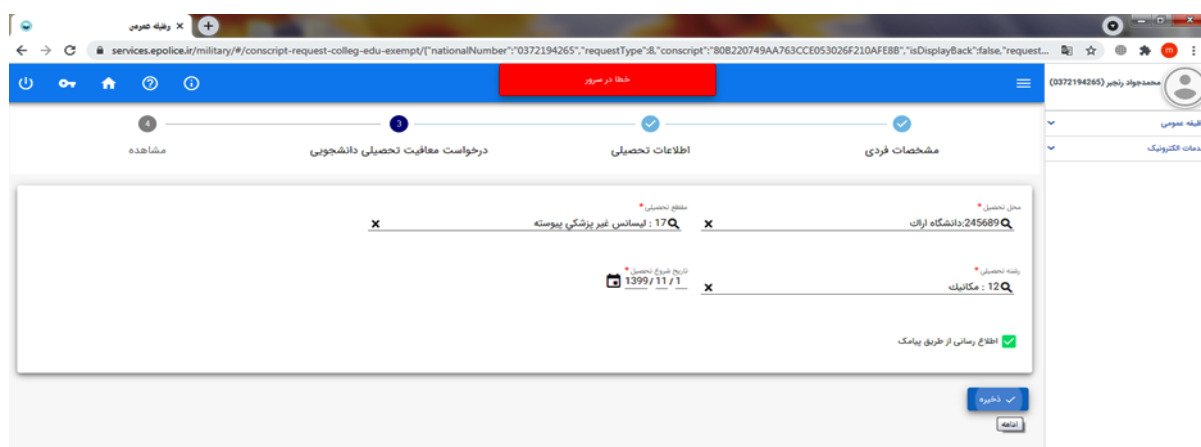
وظیفه عمومی ×

services.epolice.ir/military/#/conscript-request-colleg-edu-exempt/{"nationalNumber":"0372194265","requestType":8,"conscript":"80B220749AA763CCE053026F210AFE88","isDisplayBack":false,"request...

خطا در سرور

محمدجواد رنجبر (0372194265)

ظیفه عمومی

دمات الکترونیک

مشخصات فردی

اطلاعات تحصیلی

3

درخواست معافیت تحصیلی دانشجویی

4

مشاهده

محل تحصیل: *

245689: دانشگاه اراک

مقطع تحصیلی: *

17 : لیسانس غیر پزشکی پیوسته

رشته تحصیلی: *

12 : مکانیک

تاریخ شروع تحصیل: *

1399 / 11 / 1

اطلاع رسانی از طریق پیامک

ذخیره

ادامه